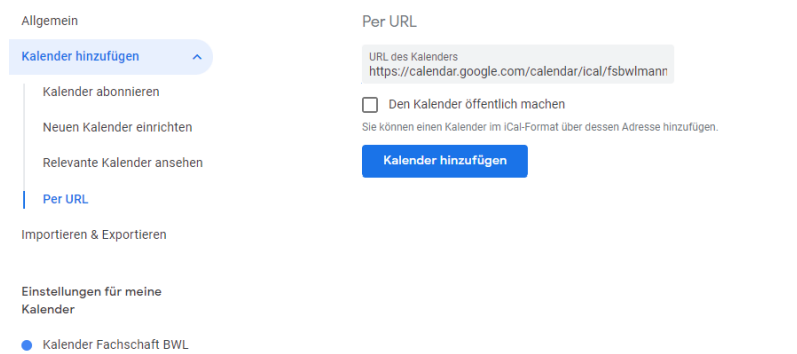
Allgemein

Kalender hinzufügen

Kalender abonnieren

Neuen Kalender einrichten

Relevante Kalender ansehen

Per URL

Importieren & Exportieren

Einstellungen für meine Kalender

Kalender Fachschaft BWL

Per URL

URL des Kalenders
https://calendar.google.com/calendar/ical/fsbwlmann

Den Kalender öffentlich machen

Sie können einen Kalender im iCal-Format über dessen Adresse hinzufügen.

Kalender hinzufügen